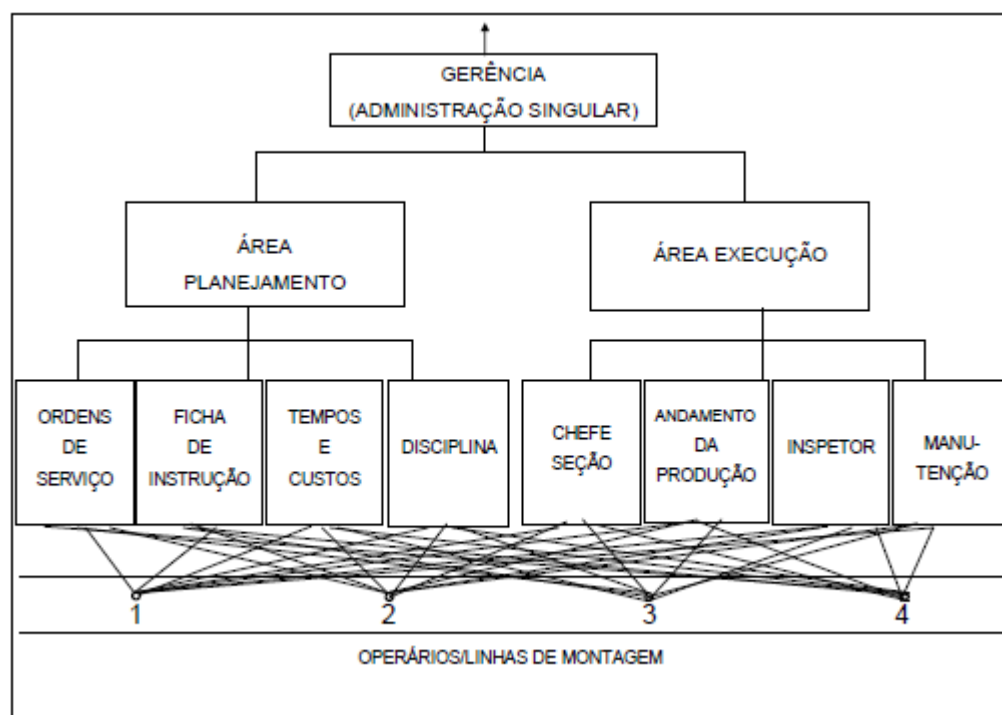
GERÊNCIA
(ADMINISTRAÇÃO SINGULAR)

ÁREA
PLANEJAMENTO

ÁREA EXECUÇÃO

ORDENS DE SERVIÇO

FICHA DE INSTRUÇÃO

TEMPOS E CUSTOS

DISCIPLINA

CHEFE SEÇÃO

ANDAMENTO DA PRODUÇÃO

INSPETOR

MANUTENÇÃO

1

2

3

4

OPERÁRIOS/LINHAS DE MONTAGEM